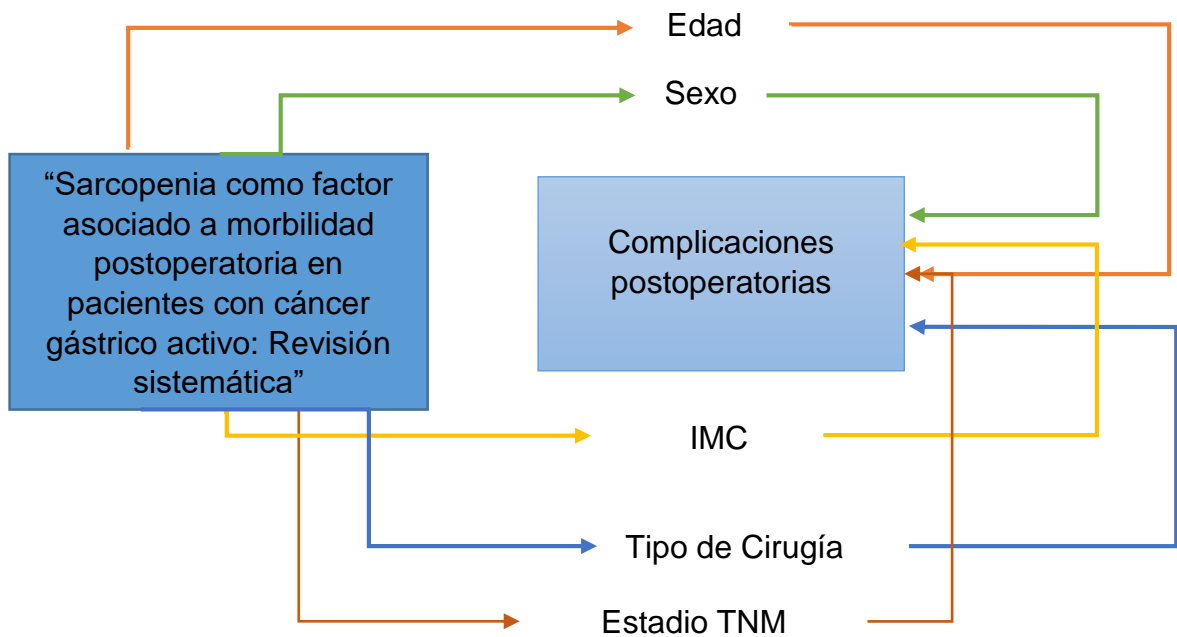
Edad

Sexo

“Sarcopenia como factor asociado a morbilidad postoperatoria en pacientes con cáncer gástrico activo: Revisión sistemática”

Complicaciones postoperatorias

IMC

Tipo de Cirugía

Estadio TNM